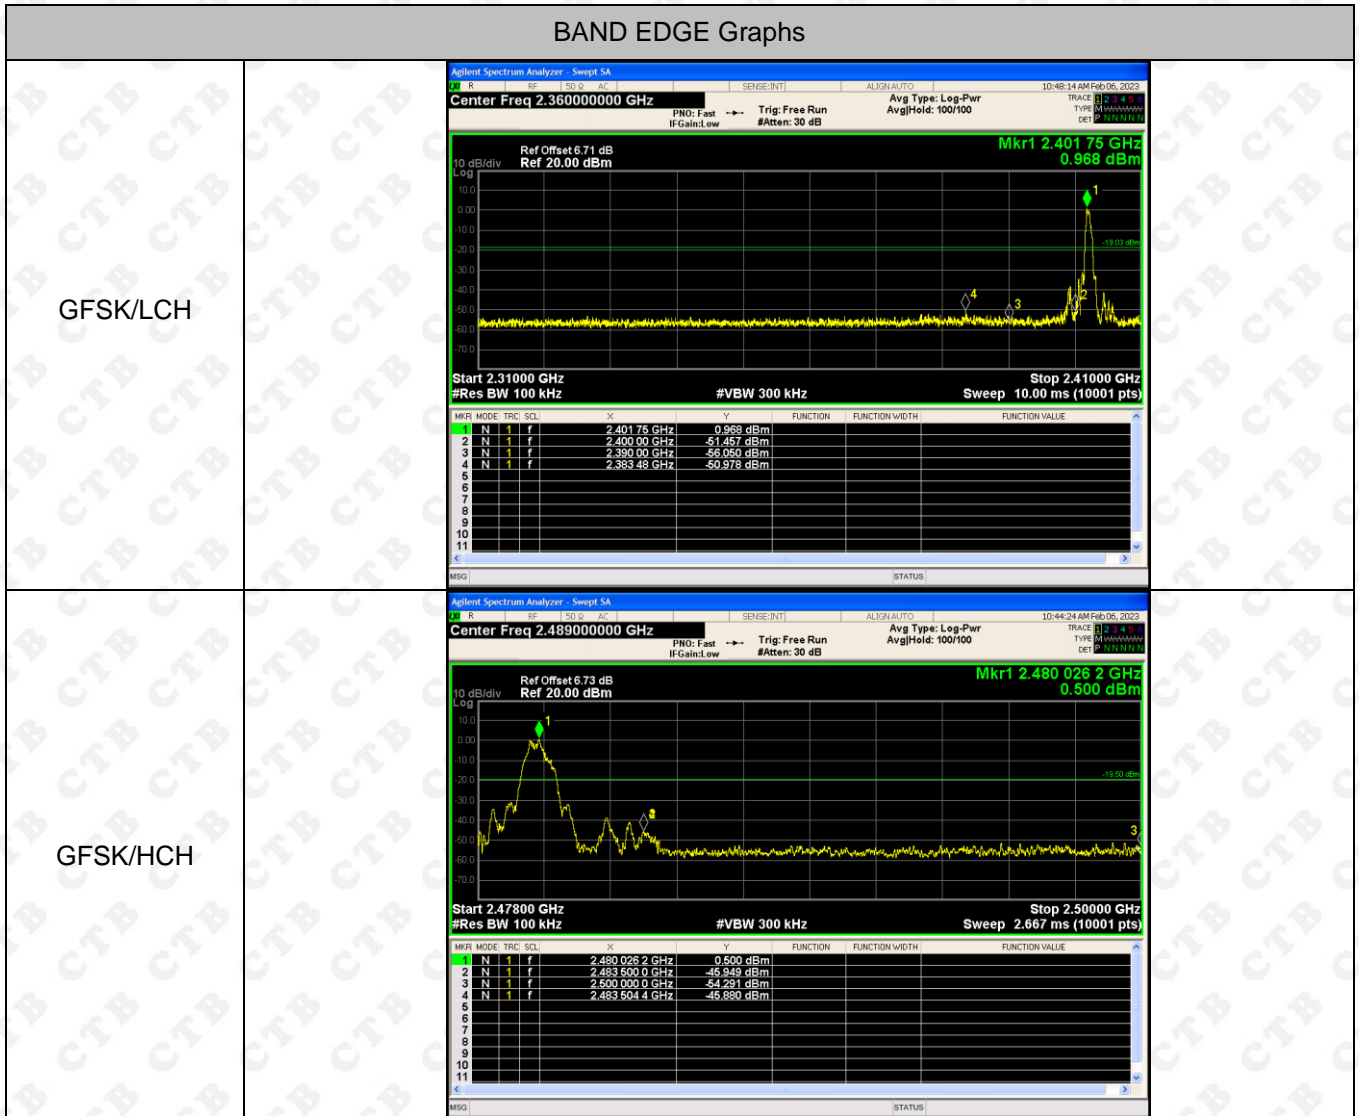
BAND EDGE Graphs

GFSK/LCH

Agilent Spectrum Analyzer - Swept SA
R RF 50 Ω AC SENSE:INT ALIGN AUTO 10:48:14 AM Feb 06, 2023
Center Freq 2.360000000 GHz
PNO: Fast IFGain:Low Trig: Free Run #Atten: 30 dB Avg Type: Log-Pwr Avg|Hold: 100/100
TRACE 1 2 3 4 5 6 TYPE M DET P N N N N N
Ref Offset 6.71 dB
10 dB/div Ref 20.00 dBm
Log
Mkr1 2.401 75 GHz
0.968 dBm
10.0
0.00
-10.0
-20.0
-30.0
-40.0
-50.0
-60.0
-70.0
-19.03 dBm
1 2 3 4
Start 2.31000 GHz
#Res BW 100 kHz
#VBW 300 kHz
Stop 2.41000 GHz
Sweep 10.00 ms (10001 pts)

| MKR | MODE | TRC | SCL | X | Y | FUNCTION | FUNCTION WIDTH | FUNCTION VALUE |
|---|---|---|---|---|---|---|---|---|
| 1 | N | 1 | f | 2.401 75 GHz | 0.968 dBm | | | |
| 2 | N | 1 | f | 2.400 00 GHz | -51.457 dBm | | | |
| 3 | N | 1 | f | 2.390 00 GHz | -56.050 dBm | | | |
| 4 | N | 1 | f | 2.383 48 GHz | -50.978 dBm | | | |
| 5 | | | | | | | | |
| 6 | | | | | | | | |
| 7 | | | | | | | | |
| 8 | | | | | | | | |
| 9 | | | | | | | | |
| 10 | | | | | | | | |
| 11 | | | | | | | | |

MSG STATUS

GFSK/HCH

Agilent Spectrum Analyzer - Swept SA
R RF 50 Ω AC SENSE:INT ALIGN AUTO 10:44:24 AM Feb 06, 2023
Center Freq 2.489000000 GHz
PNO: Fast IFGain:Low Trig: Free Run #Atten: 30 dB Avg Type: Log-Pwr Avg|Hold: 100/100
TRACE 1 2 3 4 5 6 TYPE M DET P N N N N N
Ref Offset 6.73 dB
10 dB/div Ref 20.00 dBm
Log
Mkr1 2.480 026 2 GHz
0.500 dBm
10.0
0.00
-10.0
-20.0
-30.0
-40.0
-50.0
-60.0
-70.0
-19.50 dBm
1 2 3
Start 2.47800 GHz
#Res BW 100 kHz
#VBW 300 kHz
Stop 2.50000 GHz
Sweep 2.667 ms (10001 pts)

| MKR | MODE | TRC | SCL | X | Y | FUNCTION | FUNCTION WIDTH | FUNCTION VALUE |
|---|---|---|---|---|---|---|---|---|
| 1 | N | 1 | f | 2.480 026 2 GHz | 0.500 dBm | | | |
| 2 | N | 1 | f | 2.483 500 0 GHz | -45.949 dBm | | | |
| 3 | N | 1 | f | 2.500 000 0 GHz | -54.291 dBm | | | |
| 4 | N | 1 | f | 2.483 504 4 GHz | -45.880 dBm | | | |
| 5 | | | | | | | | |
| 6 | | | | | | | | |
| 7 | | | | | | | | |
| 8 | | | | | | | | |
| 9 | | | | | | | | |
| 10 | | | | | | | | |
| 11 | | | | | | | | |

MSG STATUS